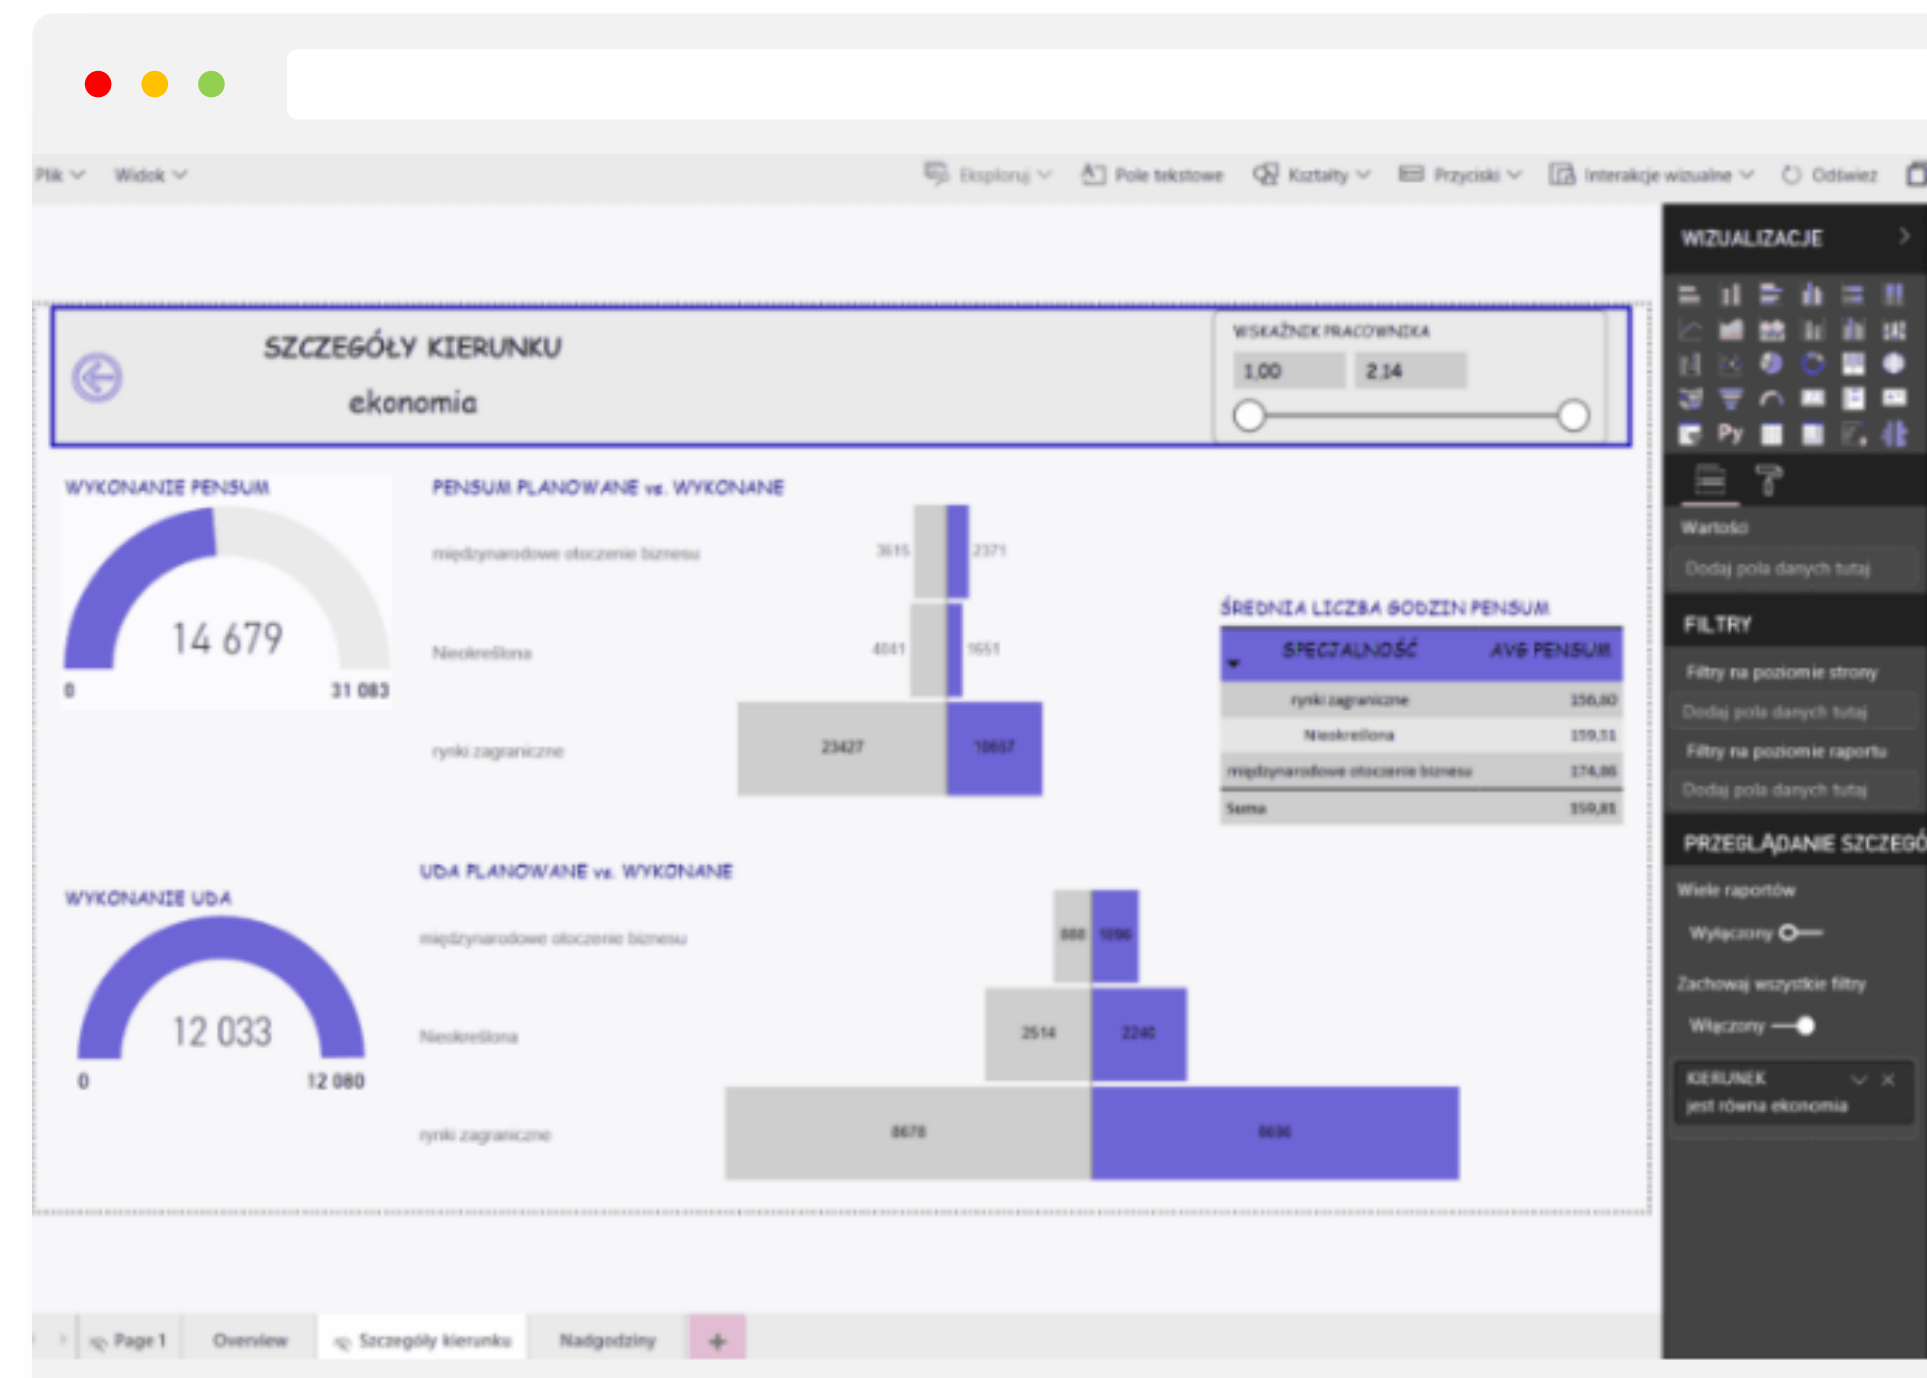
Plik Widok Eksploruj Pole tekstowe Kształty Przyciski Interakcje wizualne Odśwież

WIZUALIZACJE

SZCZEGÓŁY KIERUNKU
ekonomia

WSKAŹNIK PRACOWNIKA
1,00 2,14

WYKONANIE PENSUM
14 679
0 31 083

PENSUM PLANOWANE vs. WYKONANE
międzynarodowe otoczenie biznesu 3615 2371
Nieokreślona 4041 1651
rynki zagraniczne 23427 10657

ŚREDNIA LICZBA GODZIN PENSUM

| SPECJALNOŚĆ | AVG PENSUM |
|---|---|
| rynki zagraniczne | 156,02 |
| Nieokreślona | 159,51 |
| międzynarodowe otoczenie biznesu | 174,06 |
| Suma | 159,81 |

WYKONANIE UDA
12 033
0 12 080

UDA PLANOWANE vs. WYKONANE
międzynarodowe otoczenie biznesu 888 1096
Nieokreślona 2514 2240
rynki zagraniczne 8678 8696

Wartości
Dodaj pola danych tutaj
FILTRY
Filtry na poziomie strony
Dodaj pola danych tutaj
Filtry na poziomie raportu
Dodaj pola danych tutaj
PRZEGLĄDANIE SZCZEGÓ
Wiele raportów
Wyłączony
Zachowaj wszystkie filtry
Włączony
KIERUNEK
jest równa ekonomia

Page 1 Overview Szczegóły kierunku Nadgodziny +